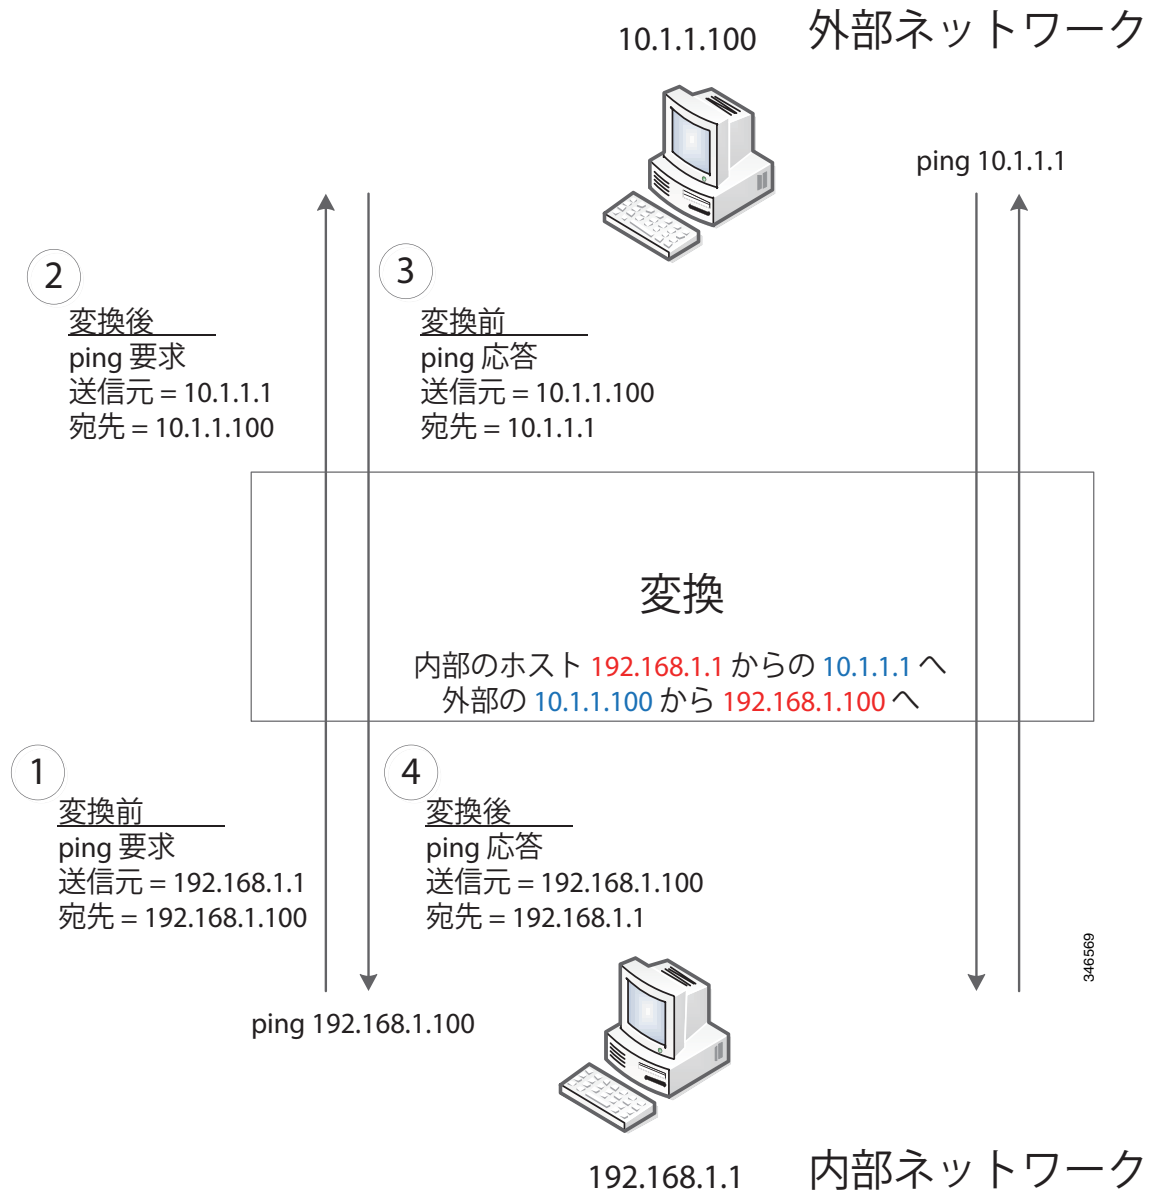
10.1.1.100 外部ネットワーク

ping 10.1.1.1

2
変換後
ping 要求
送信元 = 10.1.1.1
宛先 = 10.1.1.100

3
変換前
ping 応答
送信元 = 10.1.1.100
宛先 = 10.1.1.1

変換
内部のホスト 192.168.1.1 からの 10.1.1.1 へ
外部の 10.1.1.100 から 192.168.1.100 へ

1
変換前
ping 要求
送信元 = 192.168.1.1
宛先 = 192.168.1.100

4
変換後
ping 応答
送信元 = 192.168.1.100
宛先 = 192.168.1.1

346569

ping 192.168.1.100

192.168.1.1 内部ネットワーク